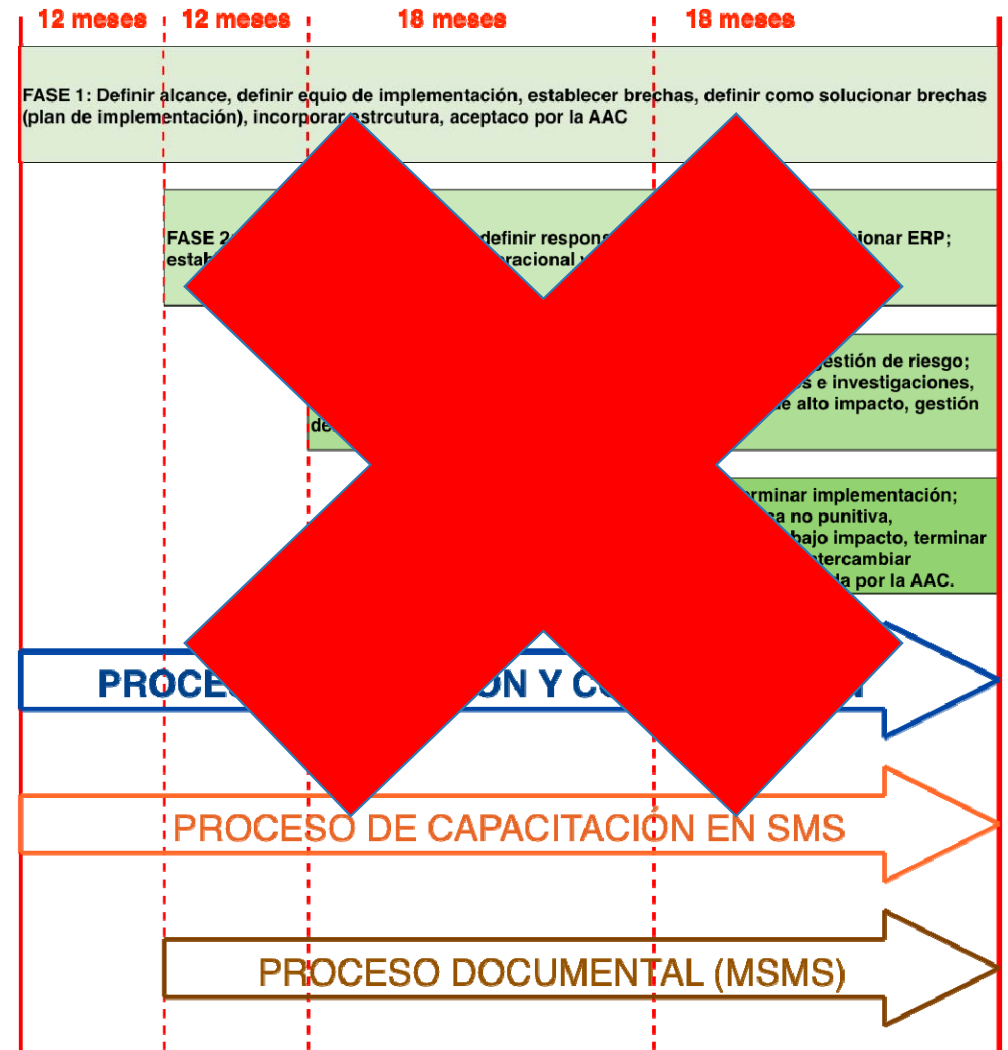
12 meses | 12 meses | 18 meses | 18 meses

FASE 1: Definir alcance, definir equio de implementación, establecer brechas, definir como solucionar brechas (plan de implementación), incorporar estrcutura, aceptaco por la AAC

FASE 2 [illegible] definir respons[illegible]ionar ERP; estab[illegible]racional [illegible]

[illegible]gestión de riesgo; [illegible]s e investigaciones, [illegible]e alto impacto, gestión de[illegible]

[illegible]rminar implementación; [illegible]a no punitiva, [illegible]bajo impacto, terminar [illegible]tercambiar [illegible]a por la AAC.

PROCE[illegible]ON Y C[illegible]N

PROCESO DE CAPACITACIÓN EN SMS

PROCESO DOCUMENTAL (MSMS)